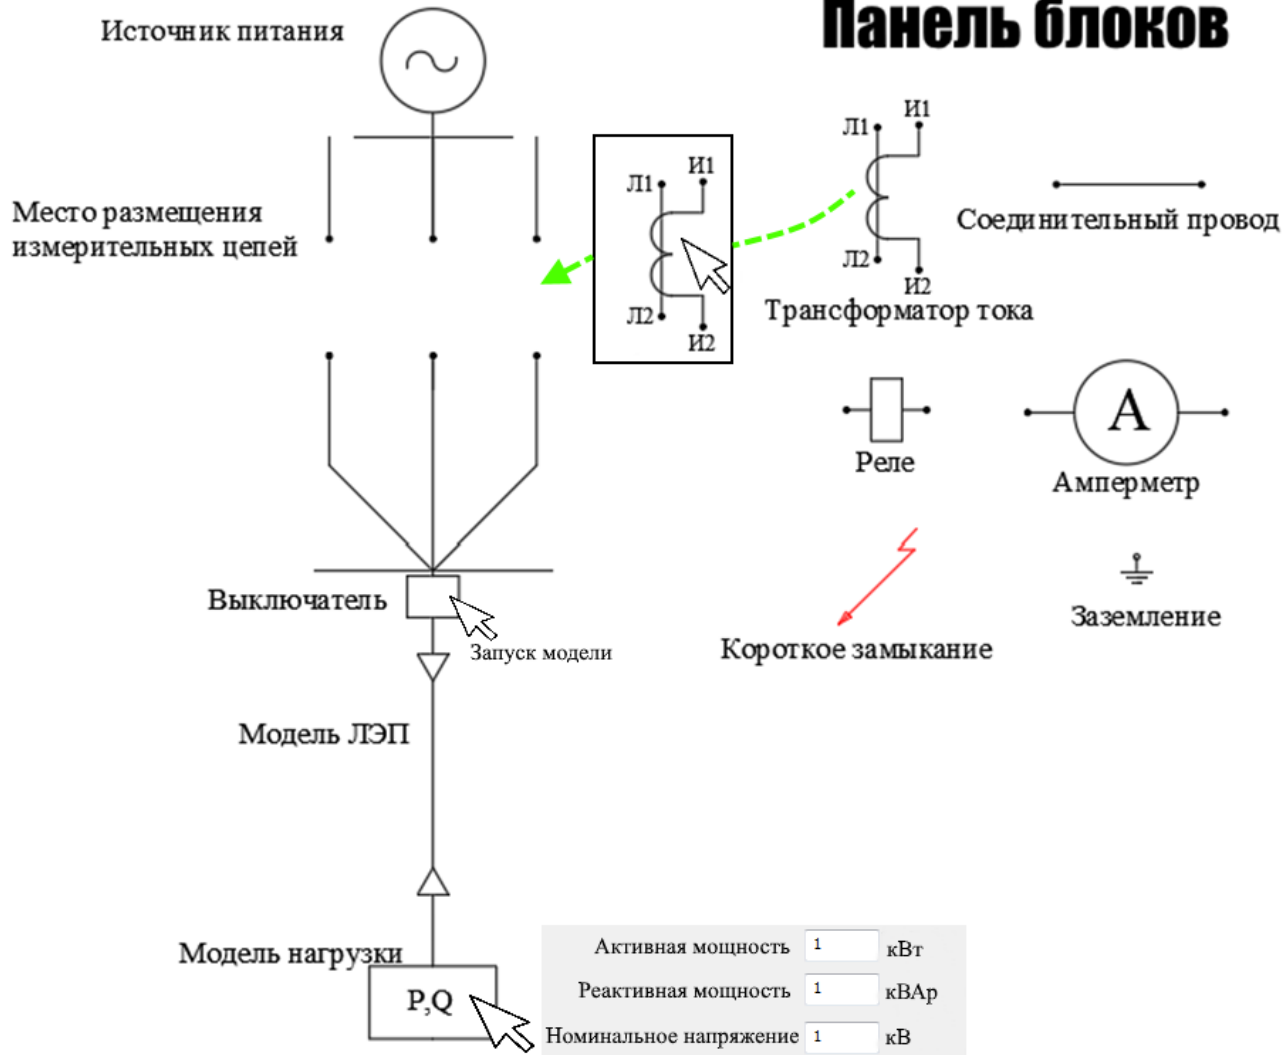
Источник питания

Панель блоков

Место размещения измерительных цепей

Л1 И1

Л2 И2

Л1 И1

Л2 И2

Соединительный провод

Трансформатор тока

A

Реле

Амперметр

Выключатель

Запуск модели

Короткое замыкание

Заземление

Модель ЛЭП

Модель нагрузки

P,Q

Активная мощность 1 кВт

Реактивная мощность 1 кВАр

Номинальное напряжение 1 кВ